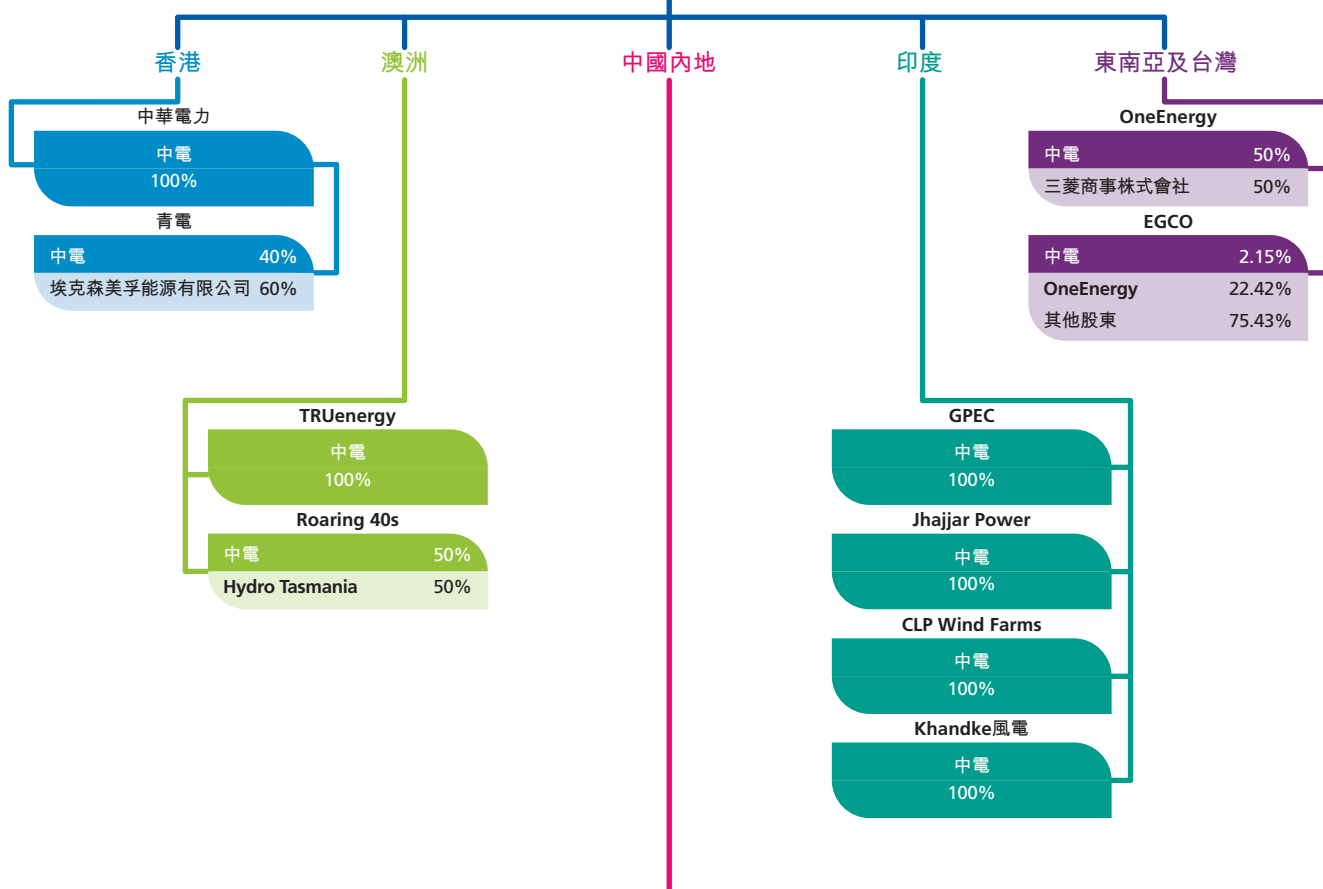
香港

中華電力

中電
100%

青電

| 中電 | 40% |
|---|---|
| 埃克森美孚能源有限公司 | 60% |

澳洲

TRUenergy

中電
100%

Roaring 40s

| 中電 | 50% |
|---|---|
| Hydro Tasmania | 50% |

中國內地

印度

GPEC

中電
100%

Jhajjar Power

中電
100%

CLP Wind Farms

中電
100%

Khandke風電

中電
100%

東南亞及台灣

OneEnergy

| 中電 | 50% |
|---|---|
| 三菱商事株式會社 | 50% |

EGCO

| 中電 | 2.15% |
|---|---|
| OneEnergy | 22.42% |
| 其他股東 | 75.43% |